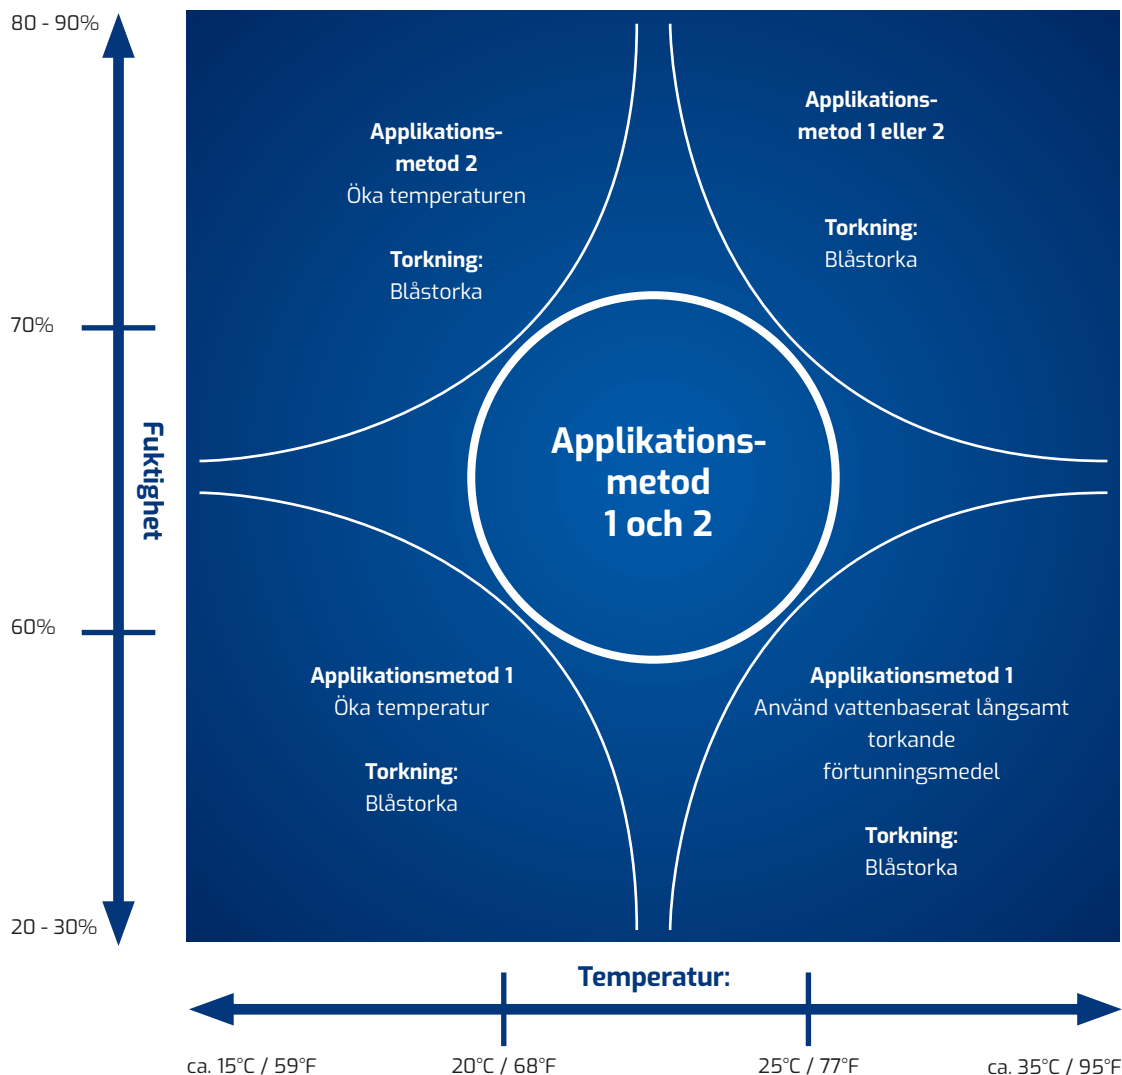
80 - 90%

70%

Fuktighet

60%

20 - 30%

Applikationsmetod 2
Öka temperaturen

Torkning:
Blåstorka

Applikationsmetod 1 eller 2

Torkning:
Blåstorka

Applikationsmetod 1 och 2

Applikationsmetod 1
Öka temperatur

Torkning:
Blåstorka

Applikationsmetod 1
Använd vattenbaserat långsamt torkande förtunningsmedel

Torkning:
Blåstorka

Temperatur:

ca. 15°C / 59°F

20°C / 68°F

25°C / 77°F

ca. 35°C / 95°F